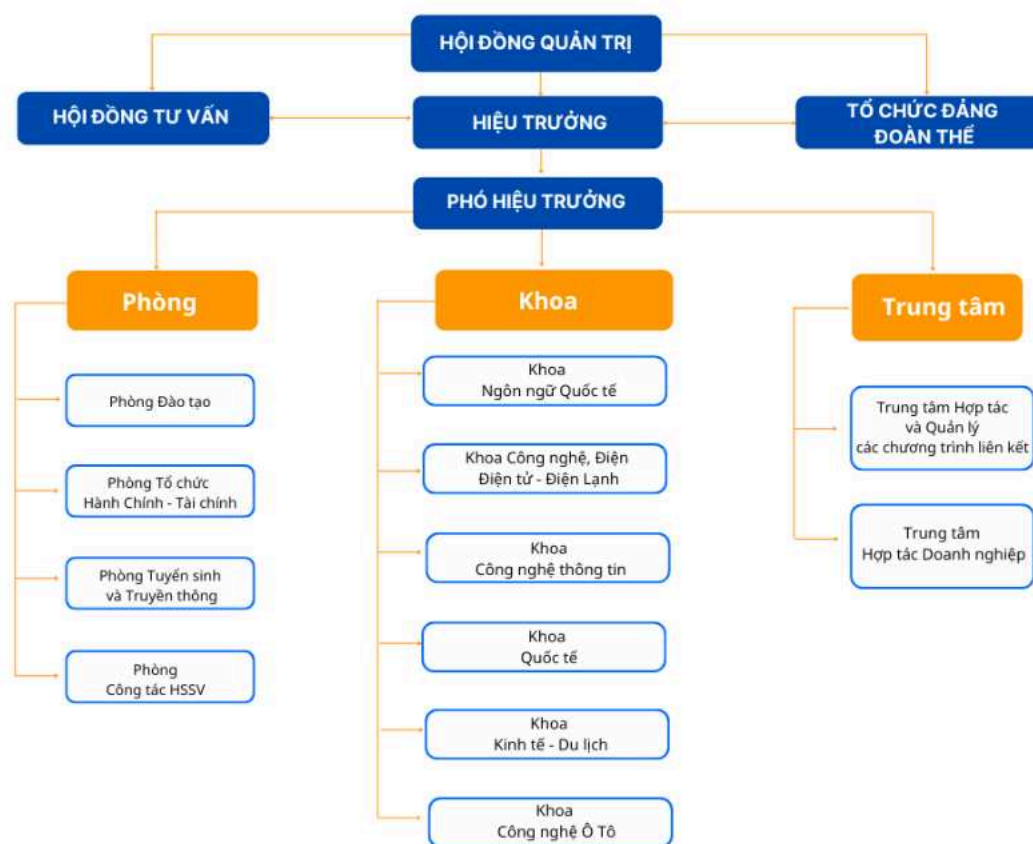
HỘI ĐỒNG QUẢN TRỊ

HỘI ĐỒNG TƯ VẤN

HIỆU TRƯỞNG

TỔ CHỨC ĐẢNG ĐOÀN THỂ

PHÓ HIỆU TRƯỞNG

Phòng

Phòng Đào tạo

Phòng Tổ chức Hành Chính - Tài chính

Phòng Tuyển sinh và Truyền thông

Phòng Công tác HSSV

Khoa

Khoa Ngôn ngữ Quốc tế

Khoa Công nghệ, Điện Điện tử - Điện Lạnh

Khoa Công nghệ thông tin

Khoa Quốc tế

Khoa Kinh tế - Du lịch

Khoa Công nghệ Ô Tô

Trung tâm

Trung tâm Hợp tác và Quản lý các chương trình liên kết

Trung tâm Hợp tác Doanh nghiệp